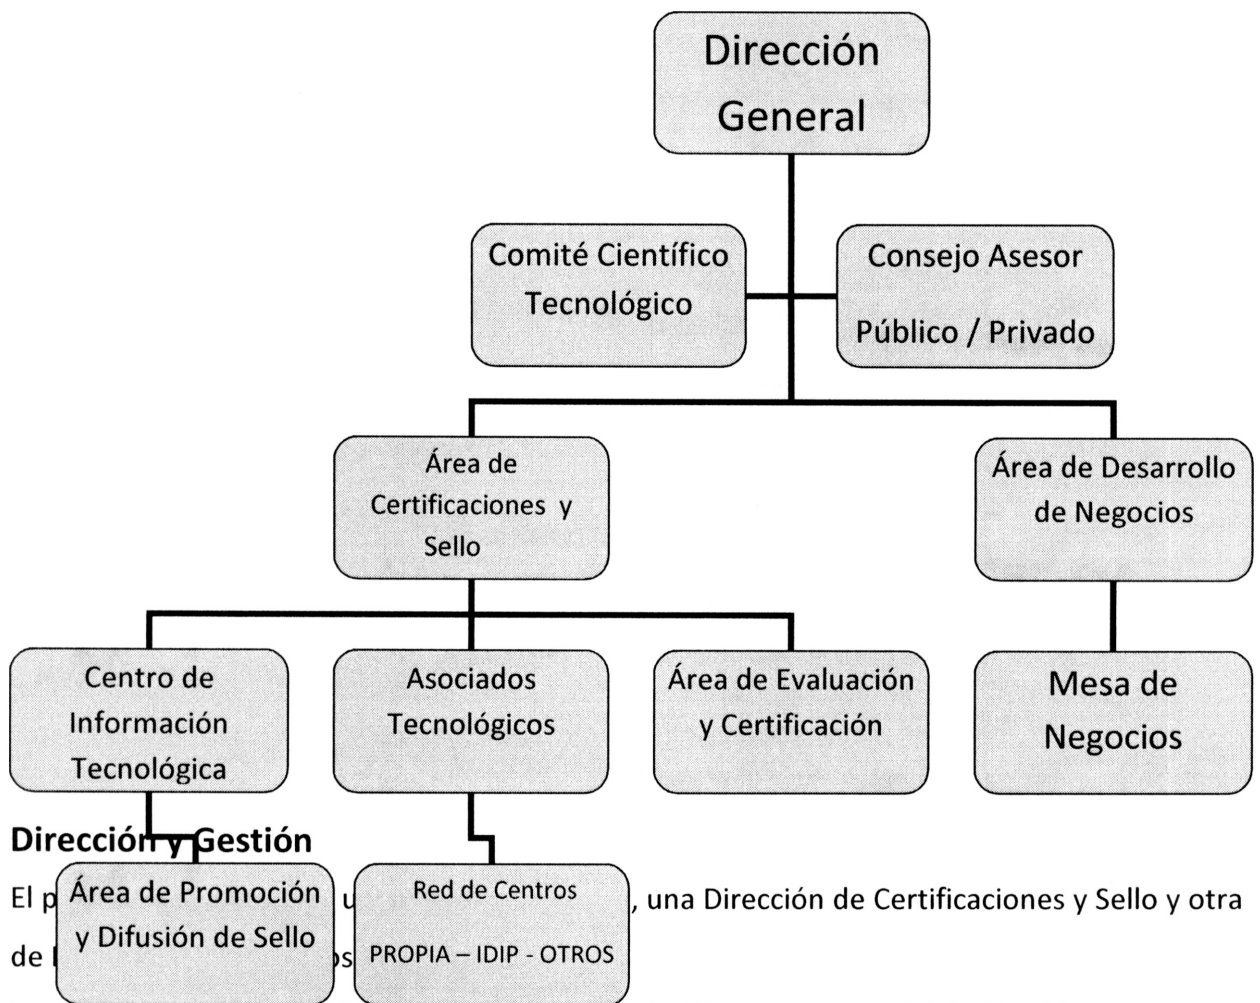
Dirección General

Comité Científico Tecnológico

Consejo Asesor Público / Privado

Área de Certificaciones y Sello

Área de Desarrollo de Negocios

Centro de Información Tecnológica

Asociados Tecnológicos

Área de Evaluación y Certificación

Mesa de Negocios

Dirección y Gestión

Área de Promoción y Difusión de Sello

Red de Centros
PROPIA – IDIP - OTROS

El p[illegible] u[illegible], una Dirección de Certificaciones y Sello y otra de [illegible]s